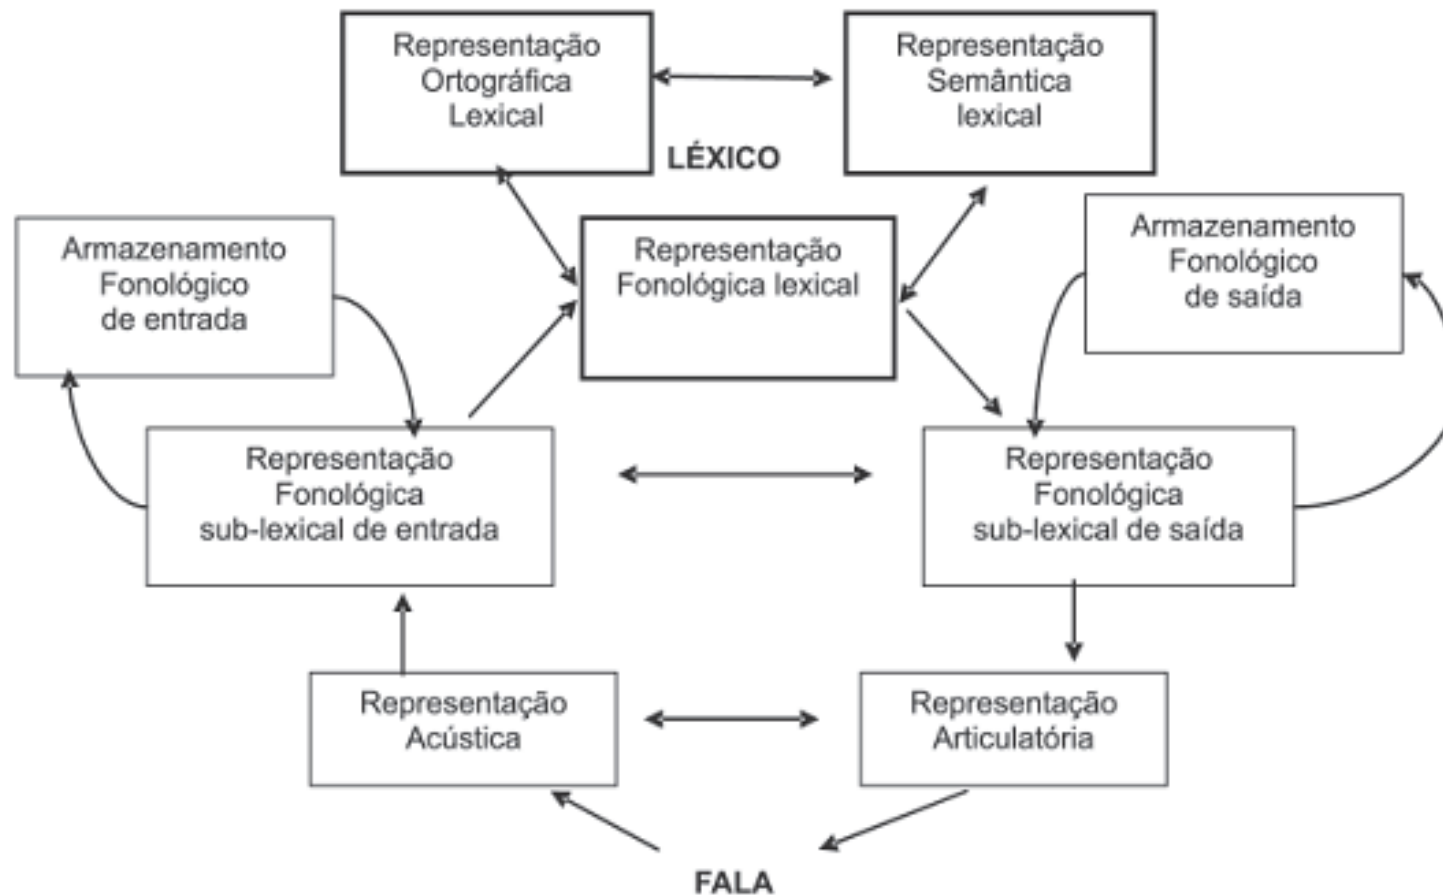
Representação Ortográfica Lexical

Representação Semântica lexical

LÉXICO

Armazenamento Fonológico de entrada

Representação Fonológica lexical

Armazenamento Fonológico de saída

Representação Fonológica sub-lexical de entrada

Representação Fonológica sub-lexical de saída

Representação Acústica

Representação Articulatória

FALA